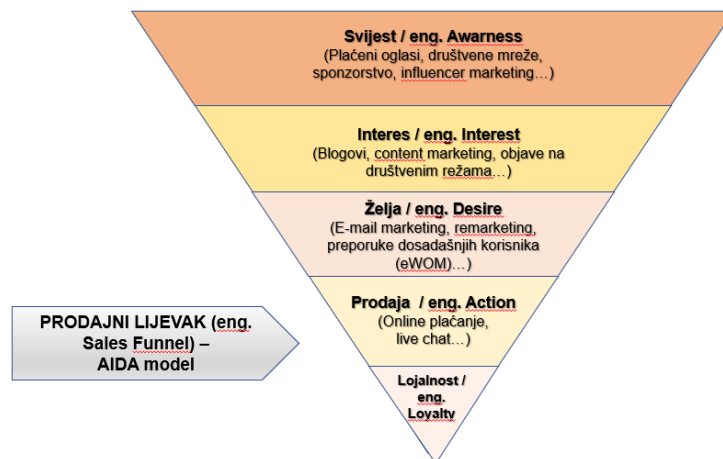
Svijest / eng. Awarness
(Plaćeni oglasi, društvene mreže, sponzorstvo, influencer marketing…)

Interes / eng. Interest
(Blogovi, content marketing, objave na društvenim režama…)

Želja / eng. Desire
(E-mail marketing, remarketing, preporuke dosadašnjih korisnika (eWOM)…)

Prodaja / eng. Action
(Online plaćanje, live chat…)

Lojalnost / eng. Loyalty

PRODAJNI LIJEVAK (eng. Sales Funnel) – AIDA model